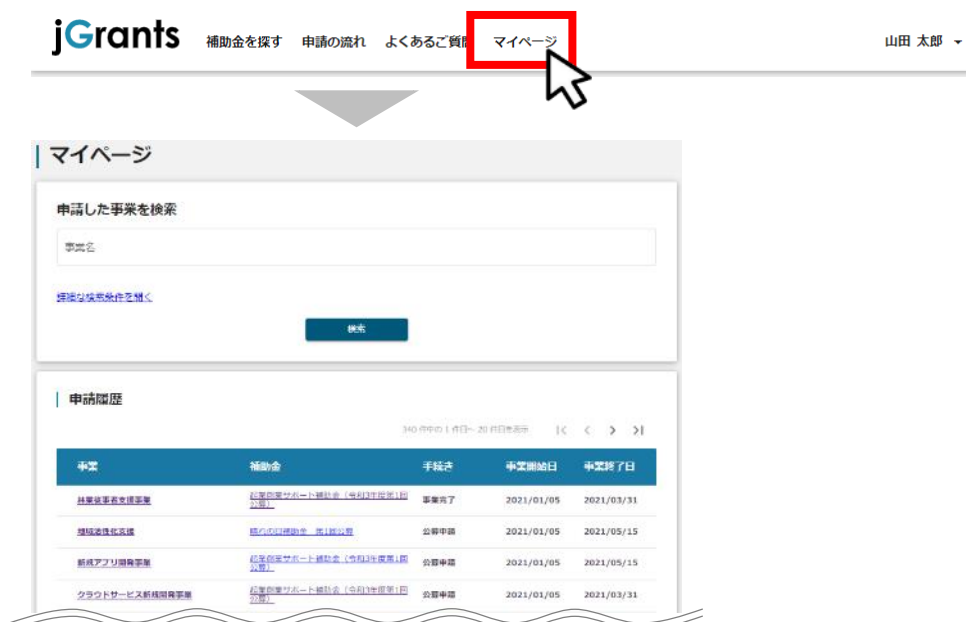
jGrants 補助金を探す 申請の流れ よくあるご質問 マイページ 山田 太郎

マイページ

申請した事業を検索

事業名

詳細な検索条件を開く

検索

申請履歴

340 件中の 1 件目～20 件目を表示

| 事業 | 補助金 | 手続き | 事業開始日 | 事業終了日 |
|---|---|---|---|---|
| 林業従事者支援事業 | 起業創業サポート補助金（令和3年度第1回公募） | 事業完了 | 2021/01/05 | 2021/03/31 |
| 地域活性化支援 | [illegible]補助金 第1回公募 | 公募申請 | 2021/01/05 | 2021/05/15 |
| 新規アプリ開発事業 | 起業創業サポート補助金（令和3年度第1回公募） | 公募申請 | 2021/01/05 | 2021/05/15 |
| クラウドサービス新規開発事業 | 起業創業サポート補助金（令和3年度第1回公募） | 公募申請 | 2021/01/05 | 2021/03/31 |